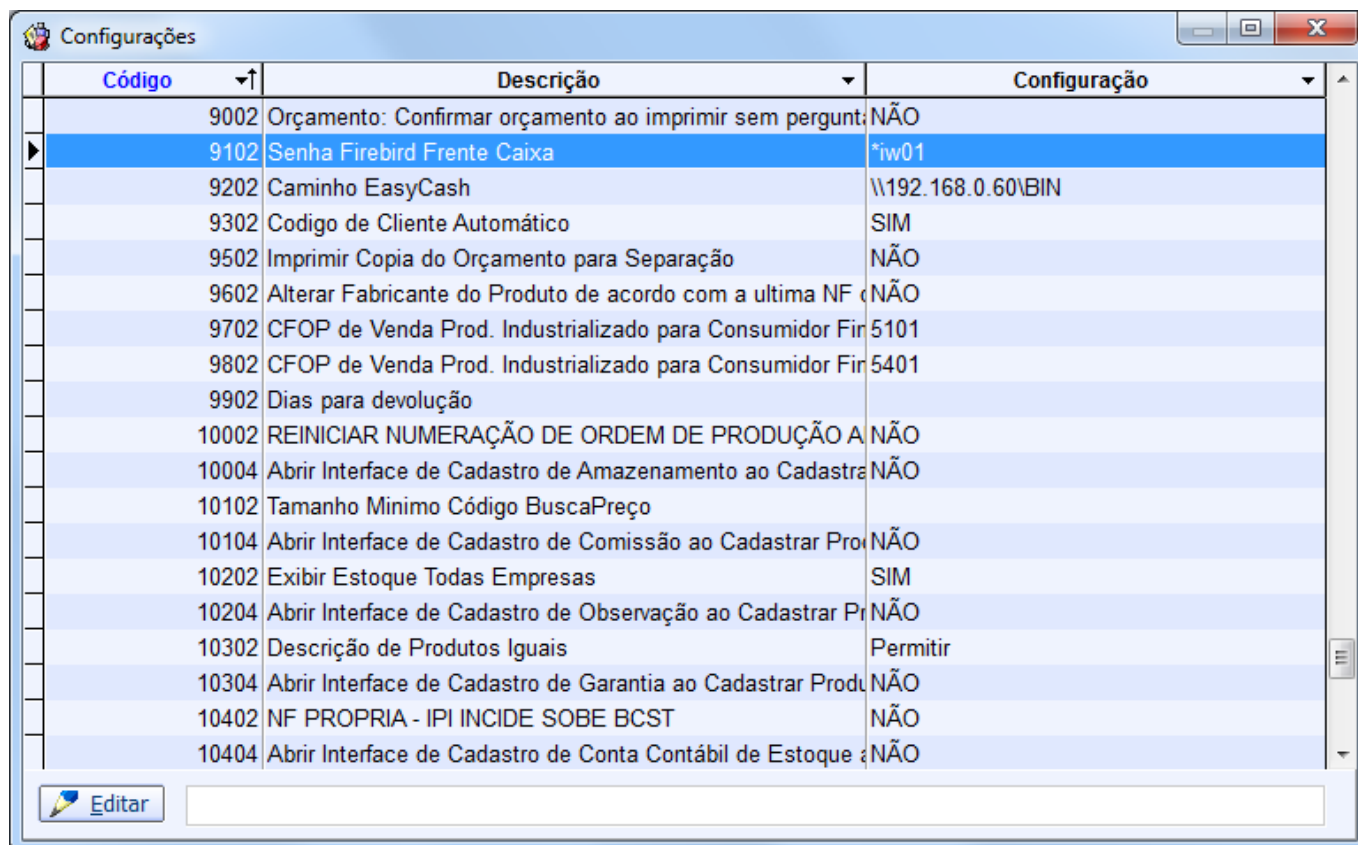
Configurações

| Código | Descrição | Configuração |
|---|---|---|
| 9002 | Orçamento: Confirmar orçamento ao imprimir sem pergunta | NÃO |
| 9102 | Senha Firebird Frente Caixa | *iw01 |
| 9202 | Caminho EasyCash | \\192.168.0.60\BIN |
| 9302 | Codigo de Cliente Automático | SIM |
| 9502 | Imprimir Copia do Orçamento para Separação | NÃO |
| 9602 | Alterar Fabricante do Produto de acordo com a ultima NF | NÃO |
| 9702 | CFOP de Venda Prod. Industrializado para Consumidor Fir | 5101 |
| 9802 | CFOP de Venda Prod. Industrializado para Consumidor Fir | 5401 |
| 9902 | Dias para devolução | |
| 10002 | REINICIAR NUMERAÇÃO DE ORDEM DE PRODUÇÃO A | NÃO |
| 10004 | Abrir Interface de Cadastro de Amazenamento ao Cadastra | NÃO |
| 10102 | Tamanho Minimo Código BuscaPreço | |
| 10104 | Abrir Interface de Cadastro de Comissão ao Cadastrar Pro | NÃO |
| 10202 | Exibir Estoque Todas Empresas | SIM |
| 10204 | Abrir Interface de Cadastro de Observação ao Cadastrar Pr | NÃO |
| 10302 | Descrição de Produtos Iguais | Permitir |
| 10304 | Abrir Interface de Cadastro de Garantia ao Cadastrar Produ | NÃO |
| 10402 | NF PROPRIA - IPI INCIDE SOBE BCST | NÃO |
| 10404 | Abrir Interface de Cadastro de Conta Contábil de Estoque a | NÃO |

Editar